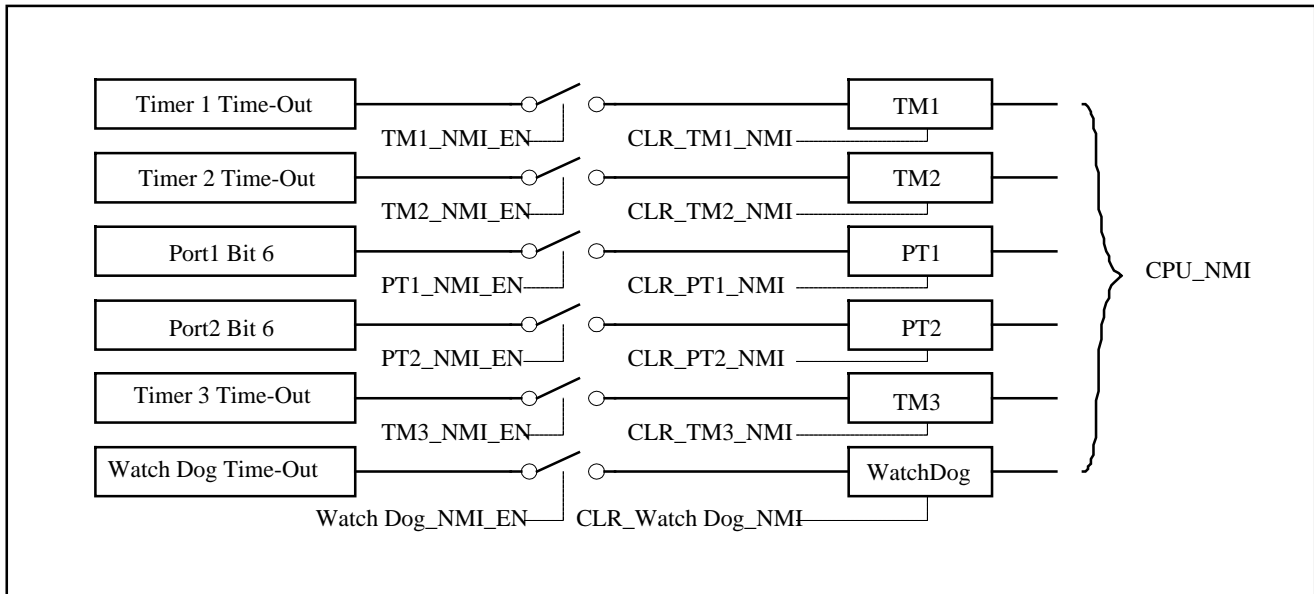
Timer 1 Time-Out
TM1_NMI_EN
CLR_TM1_NMI
TM1

Timer 2 Time-Out
TM2_NMI_EN
CLR_TM2_NMI
TM2

Port1 Bit 6
PT1_NMI_EN
CLR_PT1_NMI
PT1

Port2 Bit 6
PT2_NMI_EN
CLR_PT2_NMI
PT2

Timer 3 Time-Out
TM3_NMI_EN
CLR_TM3_NMI
TM3

Watch Dog Time-Out
Watch Dog_NMI_EN
CLR_Watch Dog_NMI
WatchDog

CPU_NMI